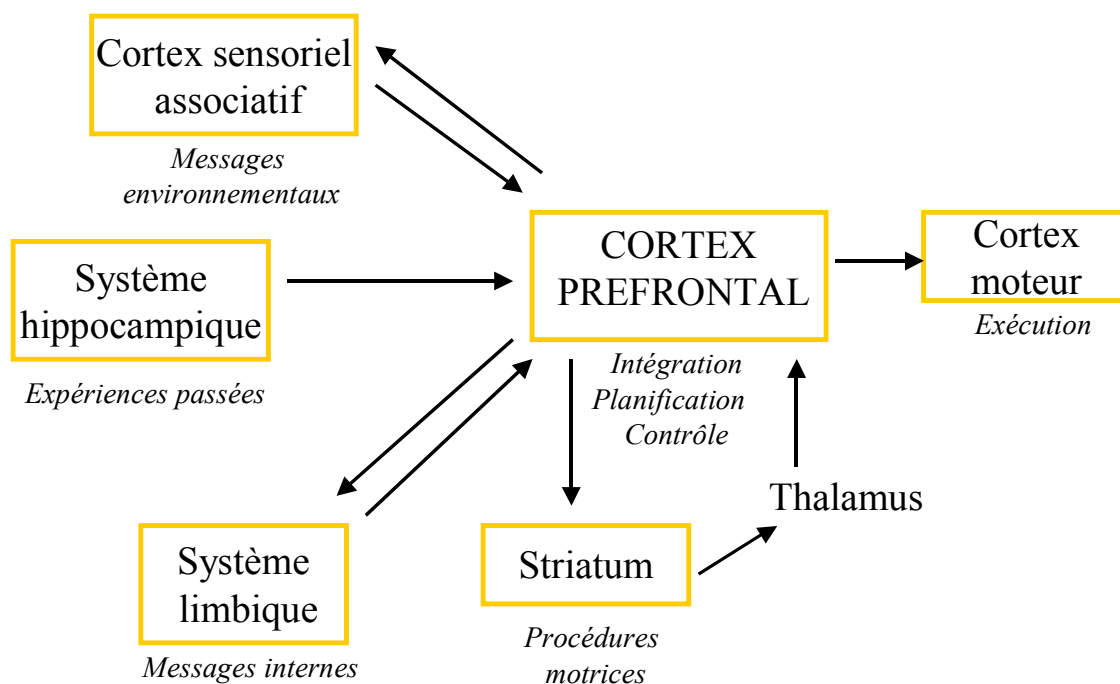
Cortex sensoriel associatif

Messages environnementaux

Système hippocampique

Expériences passées

CORTEX PREFRONTAL

Intégration
Planification
Contrôle

Cortex moteur

Exécution

Thalamus

Système limbique

Messages internes

Striatum

Procédures motrices